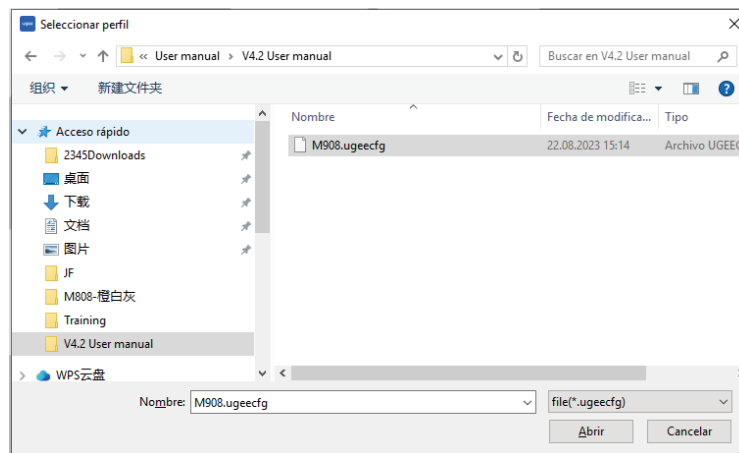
Seleccionar perfil

« User manual › V4.2 User manual

Buscar en V4.2 User manual

组织 ▾ 新建文件夹

Acceso rápido
2345Downloads
桌面
下载
文档
图片
JF
M808-橙白灰
Training
V4.2 User manual
WPS云盘

| Nombre | Fecha de modifica... | Tipo |
|---|---|---|
| M908.ugeecfg | 22.08.2023 15:14 | Archivo UGEE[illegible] |

Nombre: M908.ugeecfg

file(*.ugeecfg)

Abrir

Cancelar